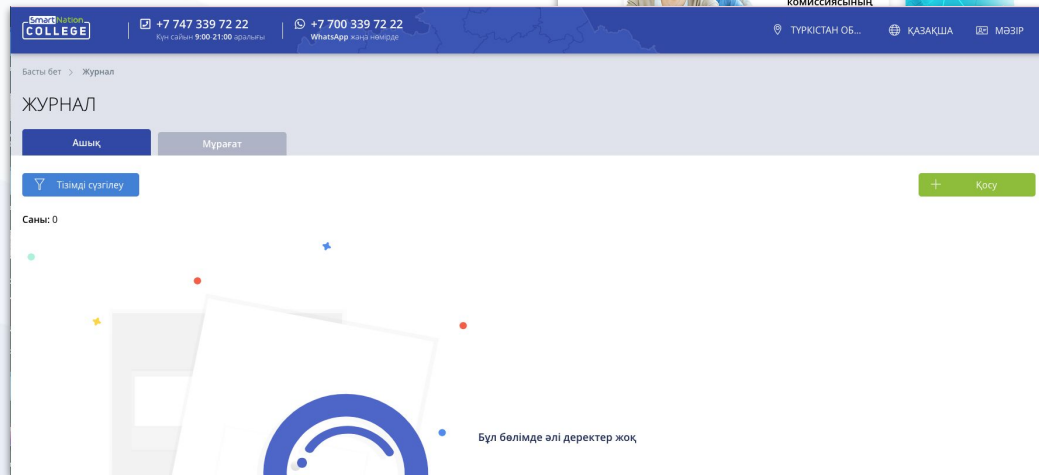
SmartNation COLLEGE

+7 747 339 72 22
Күн сайын 9:00-21:00 аралығы

+7 700 339 72 22
WhatsApp жаңа нөмірде

комиссиясының

ТҮРКІСТАН ОБ...

ҚАЗАҚША

МӘЗІР

Басты бет > Журнал

ЖУРНАЛ

Ашық

Мұрағат

Тізімді сүзгілеу

+ Қосу

Саны: 0

Бұл бөлімде әлі деректер жоқ